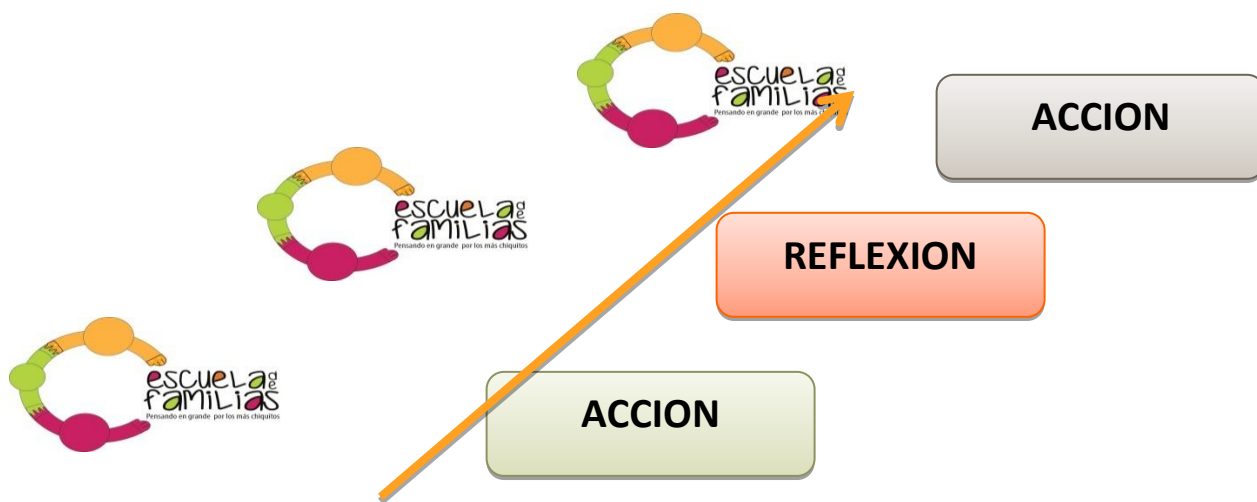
escuela de familias
Pensando en grande por los más chiquitos

ACCION

escuela de familias
Pensando en grande por los más chiquitos

REFLEXION

escuela de familias
Pensando en grande por los más chiquitos

ACCION